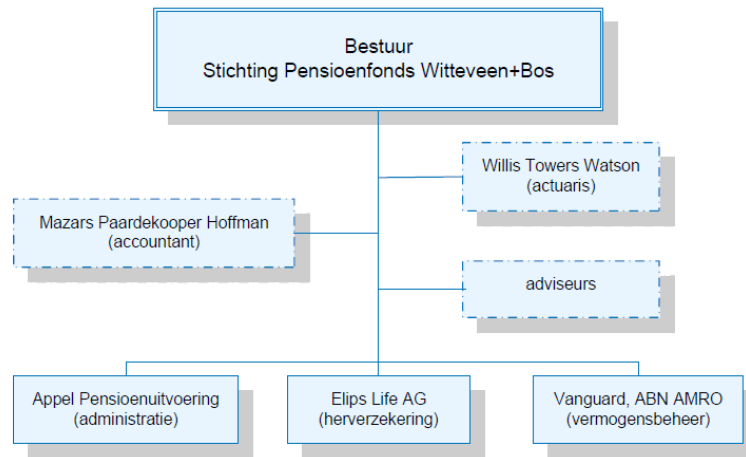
Bestuur
Stichting Pensioenfonds Witteveen+Bos

Willis Towers Watson
(actuaris)

Mazars Paardekooper Hoffman
(accountant)

adviseurs

Appel Pensioenuitvoering
(administratie)

Elips Life AG
(herverzekering)

Vanguard, ABN AMRO
(vermogensbeheer)